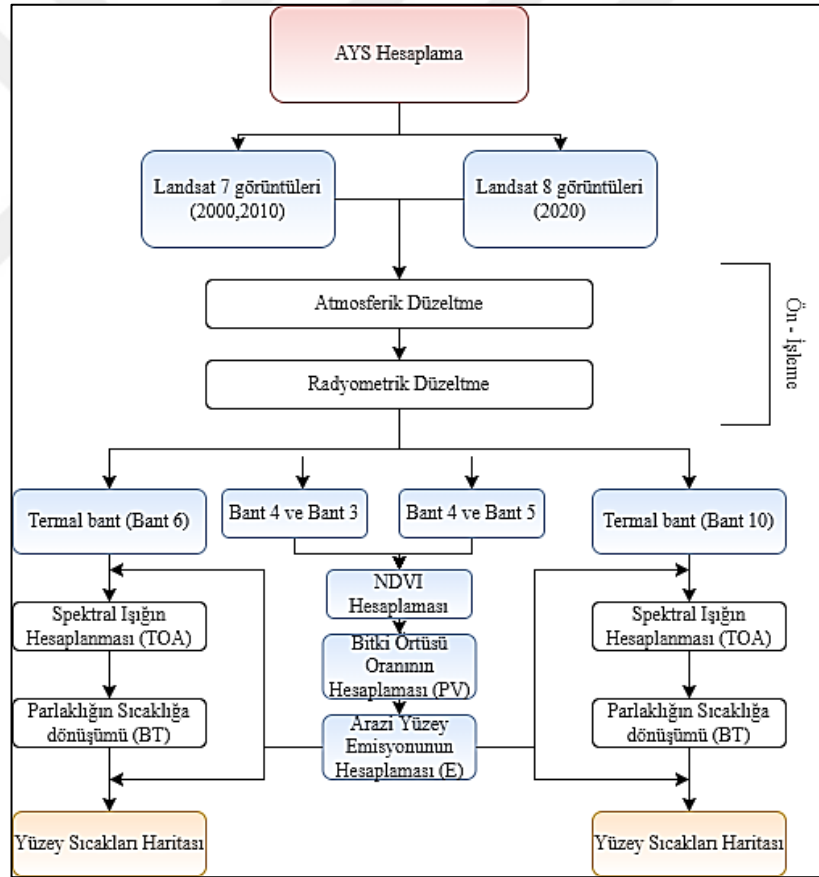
AYS Hesaplama

Landsat 7 görüntüleri (2000,2010)

Landsat 8 görüntüleri (2020)

Atmosferik Düzeltme

Radyometrik Düzeltme

Ön - İşleme

Termal bant (Bant 6)

Bant 4 ve Bant 3

Bant 4 ve Bant 5

Termal bant (Bant 10)

NDVI Hesaplaması

Spektral Işığın Hesaplanması (TOA)

Bitki Örtüsü Oranının Hesaplaması (PV)

Spektral Işığın Hesaplanması (TOA)

Parlaklığın Sıcaklığa dönüşümü (BT)

Arazi Yüzey Emisyonunun Hesaplaması (E)

Parlaklığın Sıcaklığa dönüşümü (BT)

Yüzey Sıcakları Haritası

Yüzey Sıcakları Haritası